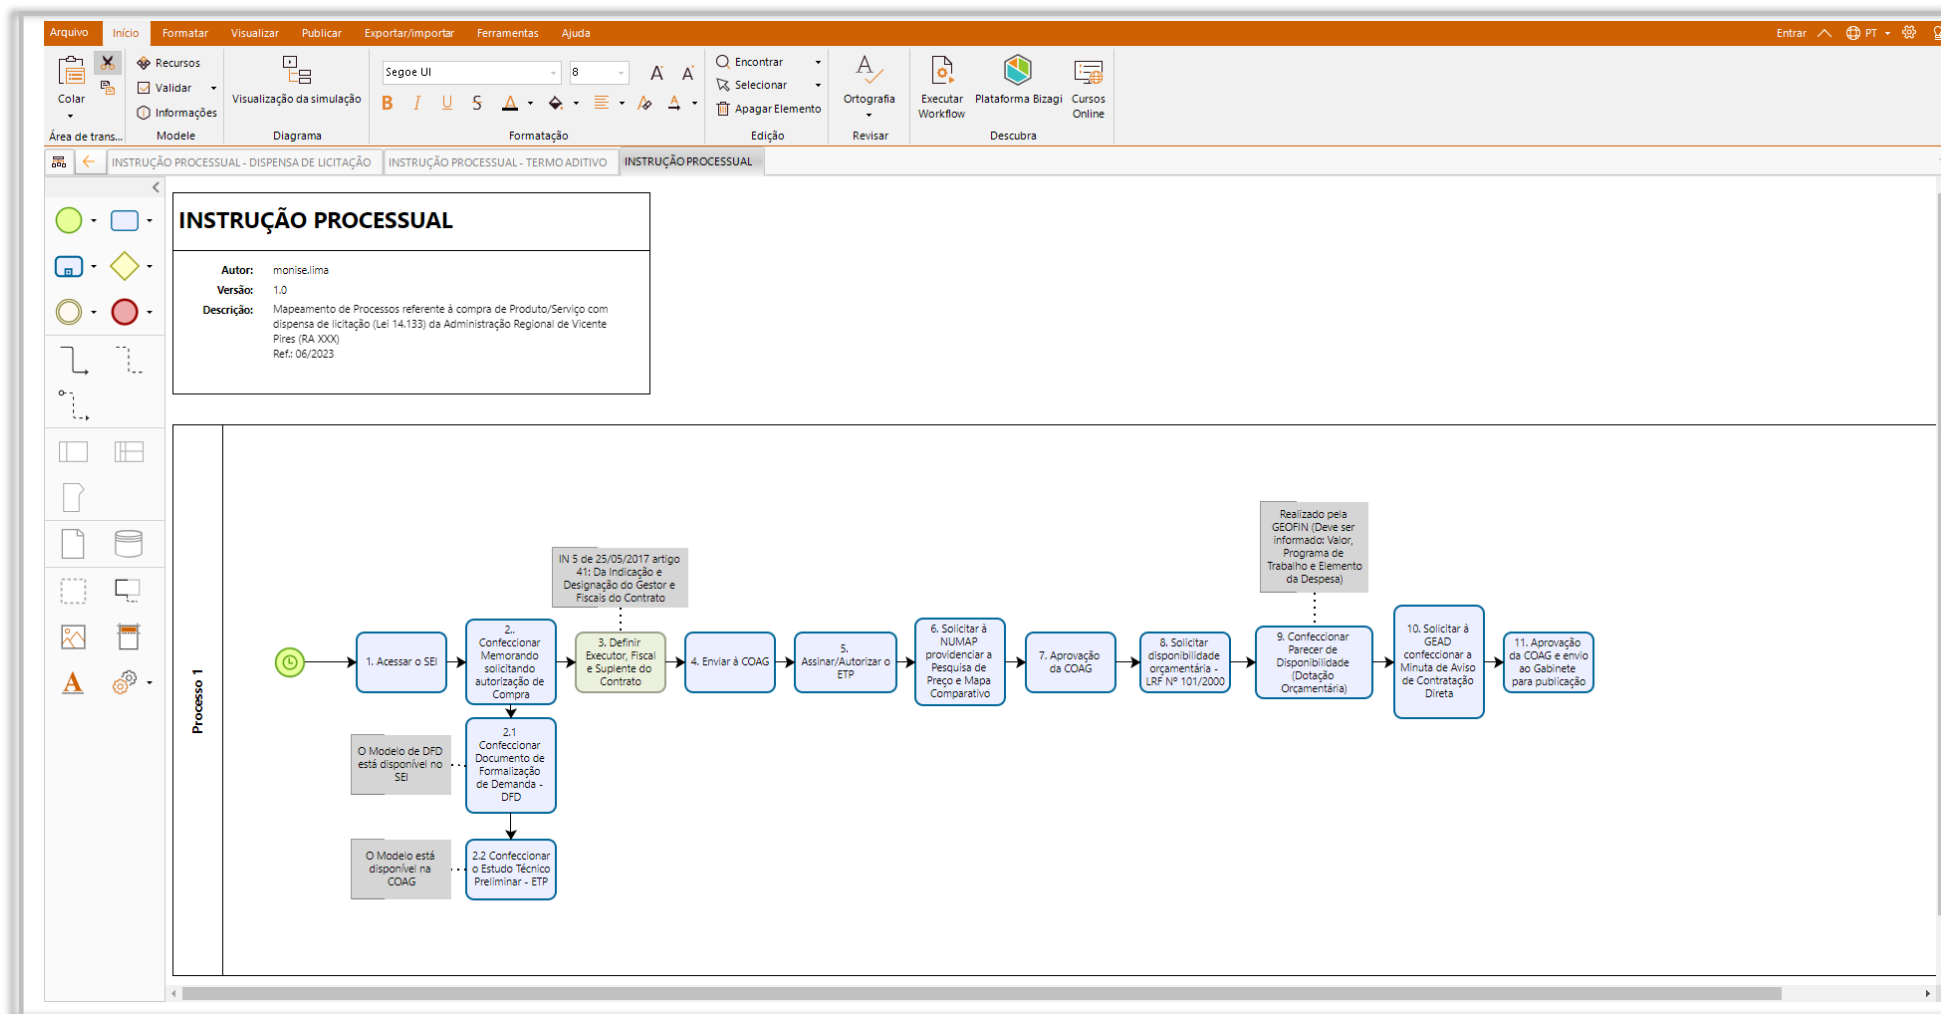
Arquivo Início Formatar Visualizar Publicar Exportar/importar Ferramentas Ajuda

Entrar PT

Colar
Área de trans...

Recursos
Validar
Informações
Modele

Visualização da simulação
Diagrama

Segoe UI
8
Formatação

Encontrar
Selecionar
Apagar Elemento
Edição

Ortografia
Revisar

Executar Workflow
Plataforma Bizagi
Cursos Online
Descubra

INSTRUÇÃO PROCESSUAL - DISPENSA DE LICITAÇÃO
INSTRUÇÃO PROCESSUAL - TERMO ADITIVO
INSTRUÇÃO PROCESSUAL

INSTRUÇÃO PROCESSUAL

Autor: monise.lima
Versão: 1.0
Descrição: Mapeamento de Processos referente à compra de Produto/Serviço com dispensa de licitação (Lei 14.133) da Administração Regional de Vicente Pires (RA XXX)
Ref.: 06/2023

Processo 1

IN 5 de 25/05/2017 artigo 41: Da Indicação e Designação do Gestor e Fiscais do Contrato

Realizado pela GEOFIN (Deve ser informado: Valor, Programa de Trabalho e Elemento da Despesa)

1. Acessar o SEI

2.. Confeccionar Memorando solicitando autorização de Compra

3. Definir Executor, Fiscal e Suplente do Contrato

4. Enviar à COAG

5. Assinar/Autorizar o ETP

6. Solicitar à NUMAP providenciar a Pesquisa de Preço e Mapa Comparativo

7. Aprovação da COAG

8. Solicitar disponibilidade orçamentária - LRF Nº 101/2000

9. Confeccionar Parecer de Disponibilidade (Dotação Orçamentária)

10. Solicitar à GEAD confeccionar a Minuta de Aviso de Contratação Direta

11. Aprovação da COAG e envio ao Gabinete para publicação

O Modelo de DFD está disponível no SEI

2.1 Confeccionar Documento de Formalização de Demanda - DFD

O Modelo está disponível na COAG

2.2 Confeccionar o Estudo Técnico Preliminar - ETP